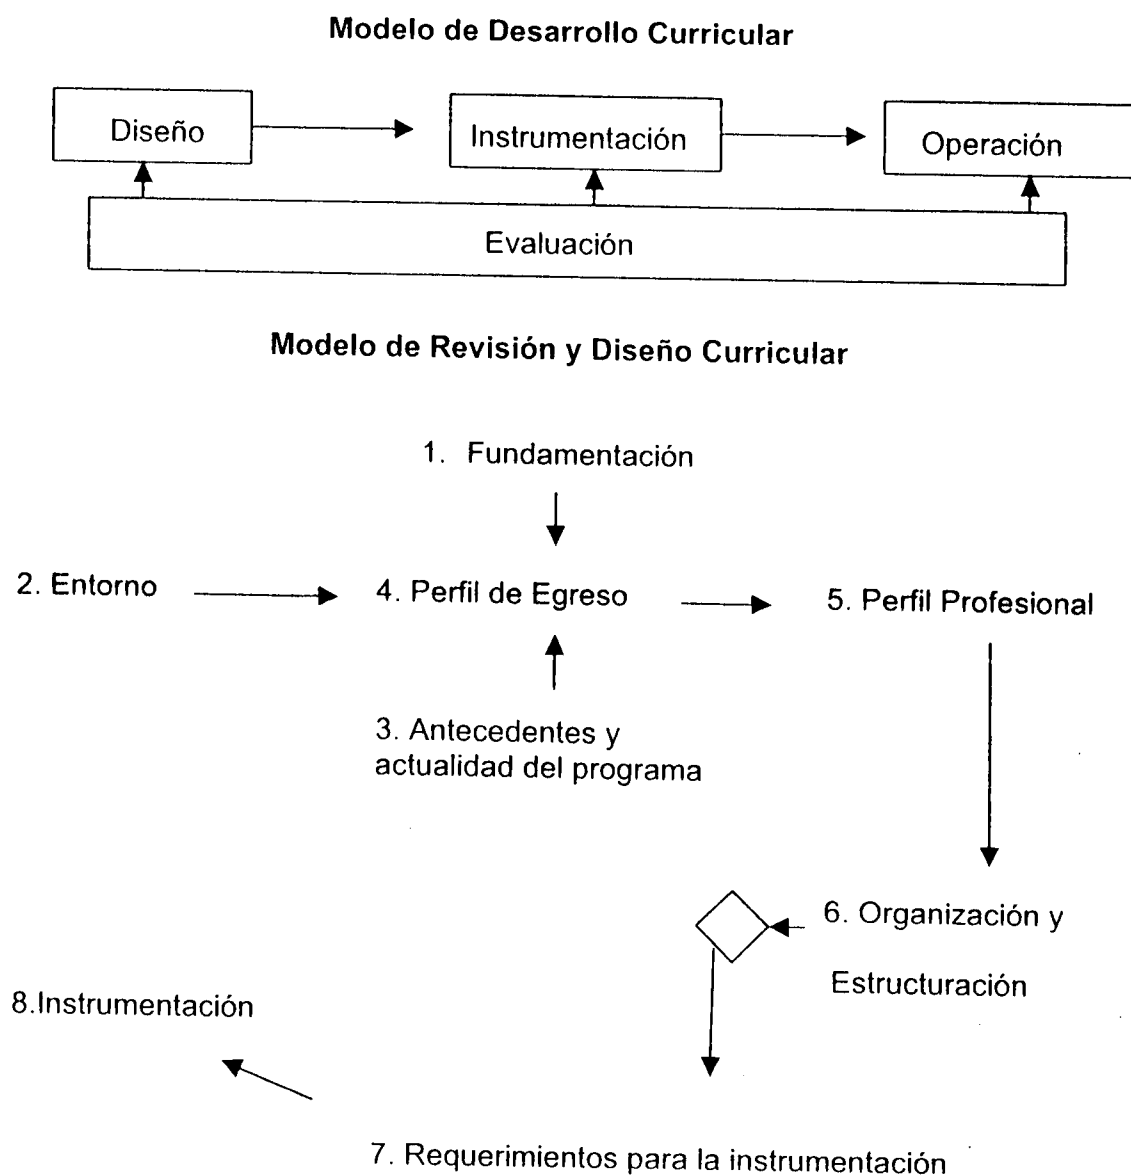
Modelo de Desarrollo Curricular

Diseño

Instrumentación

Operación

Evaluación

Modelo de Revisión y Diseño Curricular

1. Fundamentación

2. Entorno

4. Perfil de Egreso

5. Perfil Profesional

3. Antecedentes y actualidad del programa

6. Organización y Estructuración

8.Instrumentación

7. Requerimientos para la instrumentación